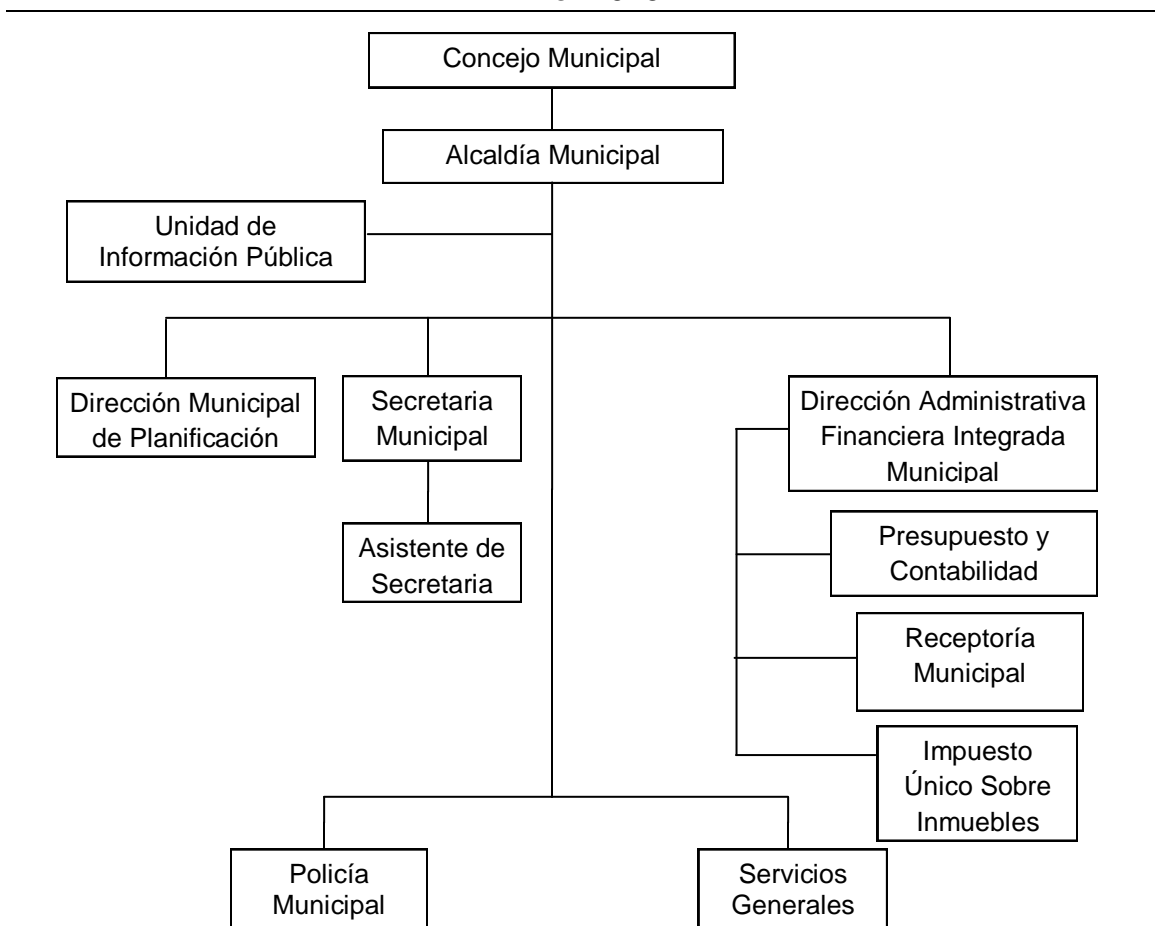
Concejo Municipal

Alcaldía Municipal

Unidad de Información Pública

Dirección Municipal de Planificación

Secretaria Municipal

Asistente de Secretaria

Dirección Administrativa Financiera Integrada Municipal

Presupuesto y Contabilidad

Receptoría Municipal

Impuesto Único Sobre Inmuebles

Policía Municipal

Servicios Generales